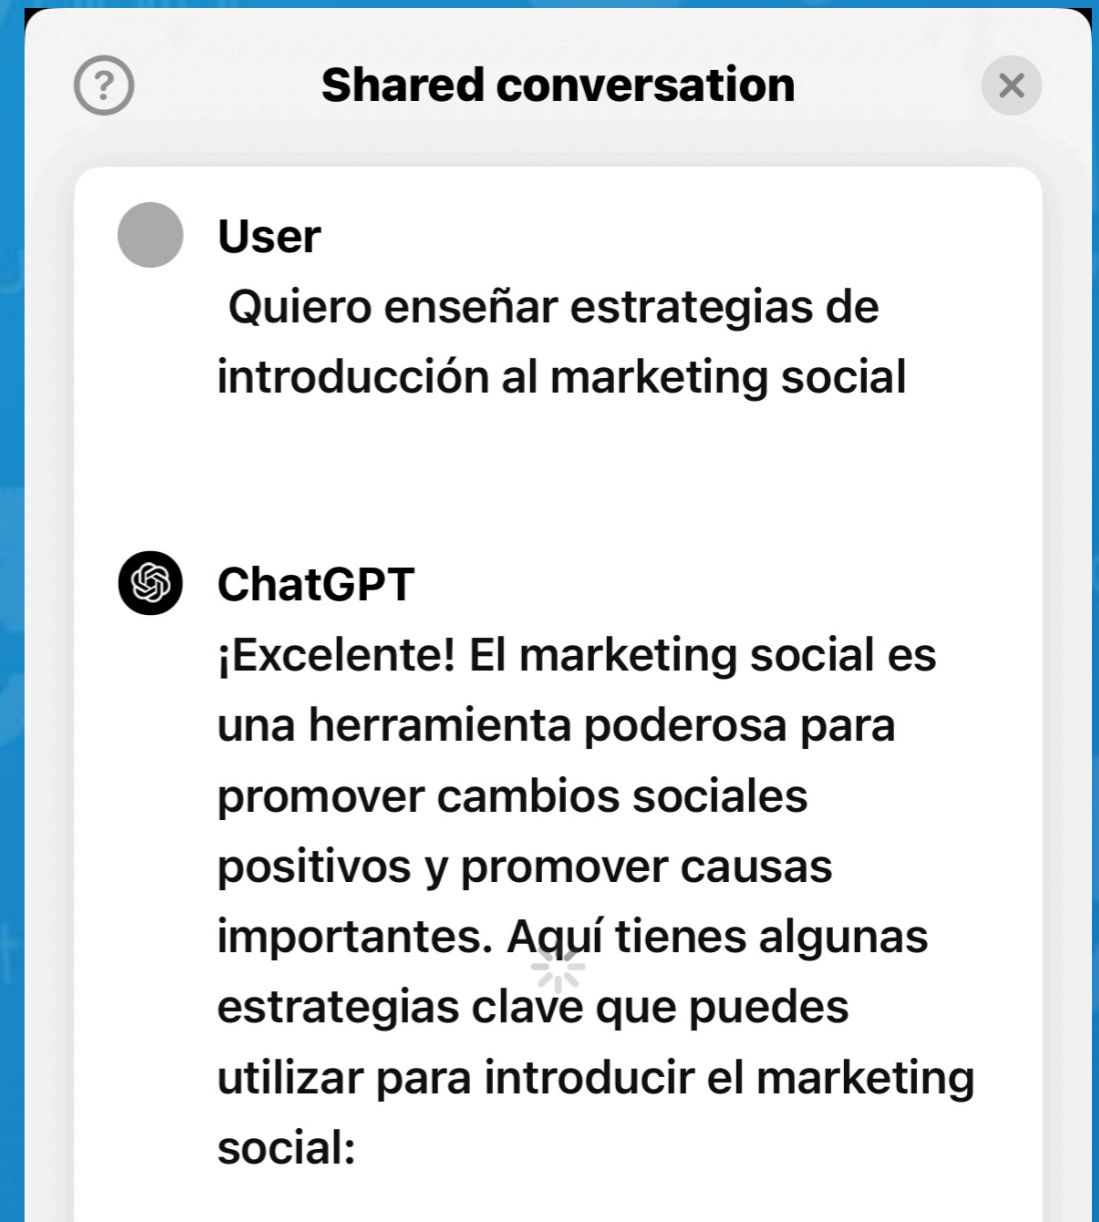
?

Shared conversation

×

User

Quiero enseñar estrategias de introducción al marketing social

ChatGPT

¡Excelente! El marketing social es una herramienta poderosa para promover cambios sociales positivos y promover causas importantes. Aquí tienes algunas estrategias clave que puedes utilizar para introducir el marketing social: